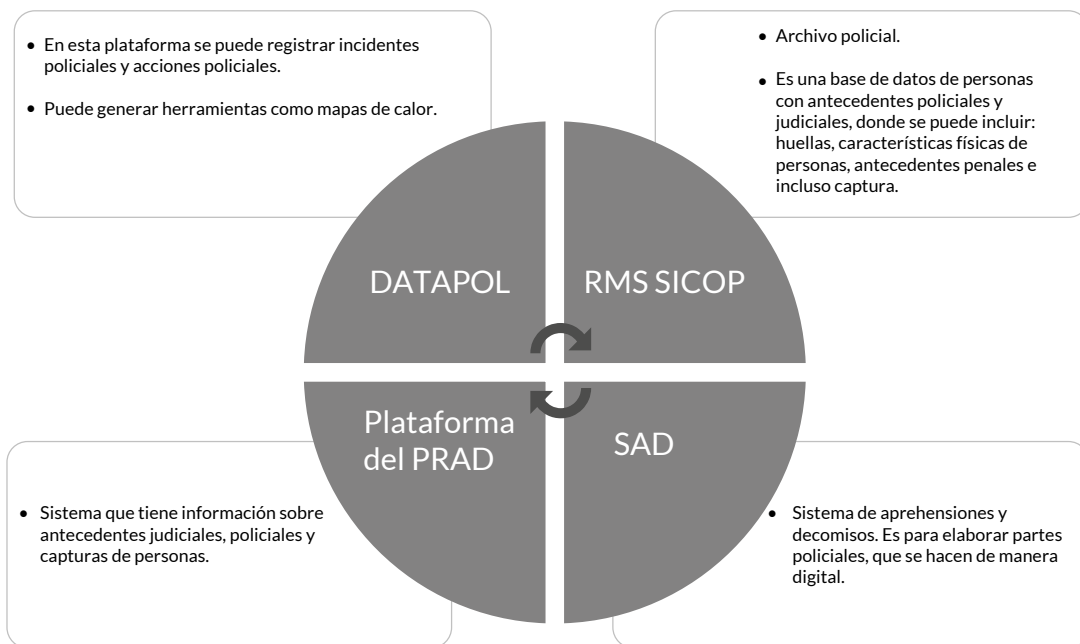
- En esta plataforma se puede registrar incidentes policiales y acciones policiales.
- Puede generar herramientas como mapas de calor.

- Archivo policial.
- Es una base de datos de personas con antecedentes policiales y judiciales, donde se puede incluir: huellas, características físicas de personas, antecedentes penales e incluso captura.

DATAPOL

RMS SICOP

Plataforma del PRAD

SAD

- Sistema que tiene información sobre antecedentes judiciales, policiales y capturas de personas.

- Sistema de aprehensiones y decomisos. Es para elaborar partes policiales, que se hacen de manera digital.